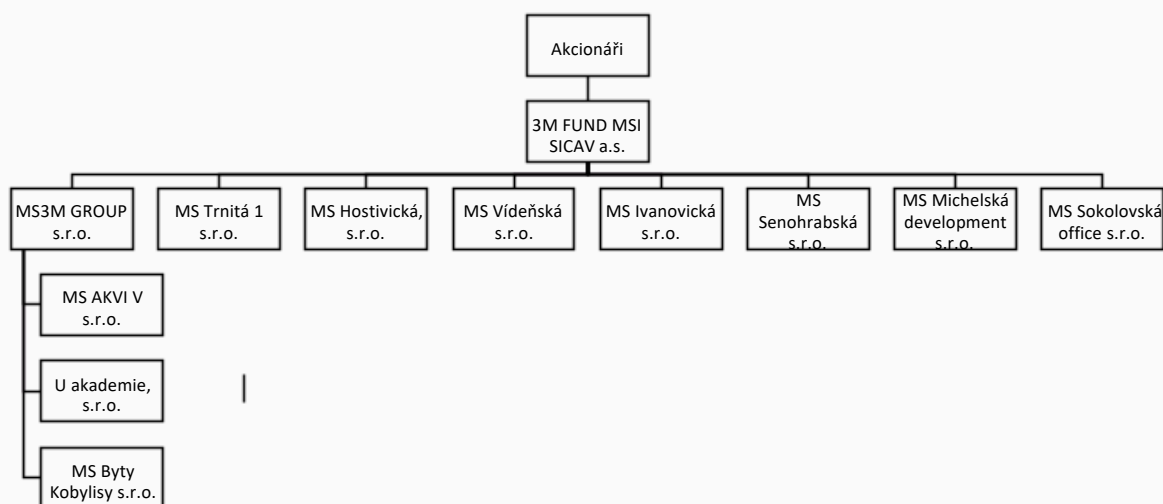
Akcionáři

3M FUND MSI SICAV a.s.

MS3M GROUP s.r.o.

MS Trnitá 1 s.r.o.

MS Hostivická, s.r.o.

MS Vídeňská s.r.o.

MS Ivanovická s.r.o.

MS Senohrabská s.r.o.

MS Michelská development s.r.o.

MS Sokolovská office s.r.o.

MS AKVI V s.r.o.

U akademie, s.r.o.

MS Byty Kobylisy s.r.o.